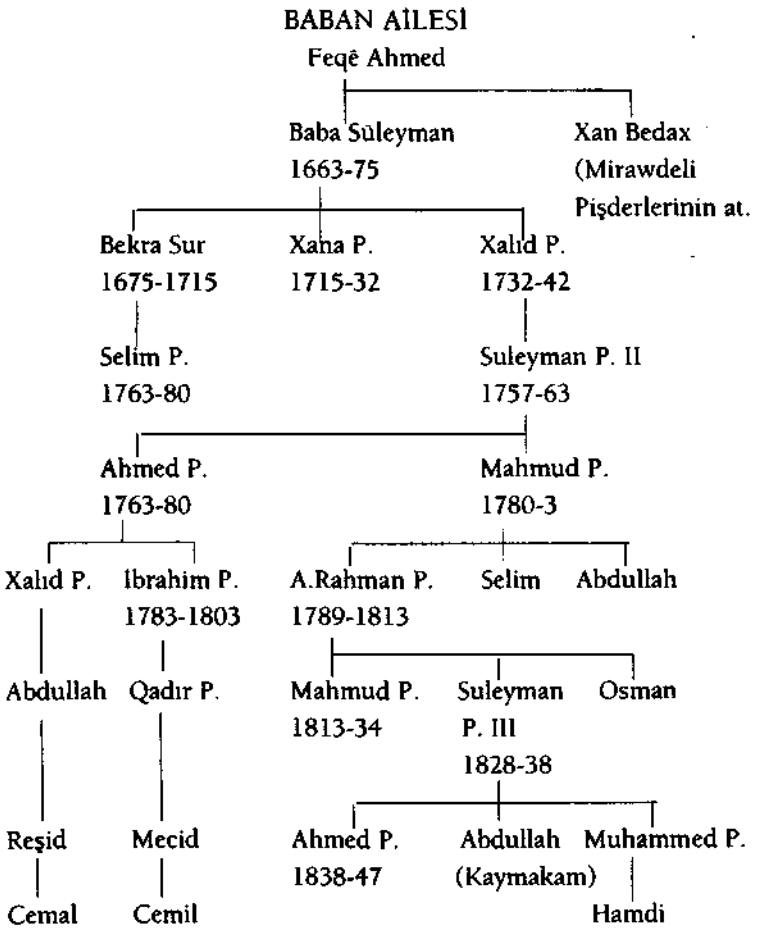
BABAN AİLESİ
Feqê Ahmed

Baba Süleyman
1663-75

Xan Bedax
(Mirawdeli
Pişderlerinin at.

Bekra Sur
1675-1715

Xana P.
1715-32

Xalıd P.
1732-42

Selim P.
1763-80

Suleyman P. II
1757-63

Ahmed P.
1763-80

Mahmud P.
1780-3

Xalıd P.

İbrahim P.
1783-1803

A.Rahman P.
1789-1813

Selim

Abdullah

Abdullah

Qadır P.

Mahmud P.
1813-34

Suleyman
P. III
1828-38

Osman

Reşid

Mecid

Ahmed P.
1838-47

Abdullah
(Kaymakam)

Muhammed P.

Cemal

Cemil

Hamdi